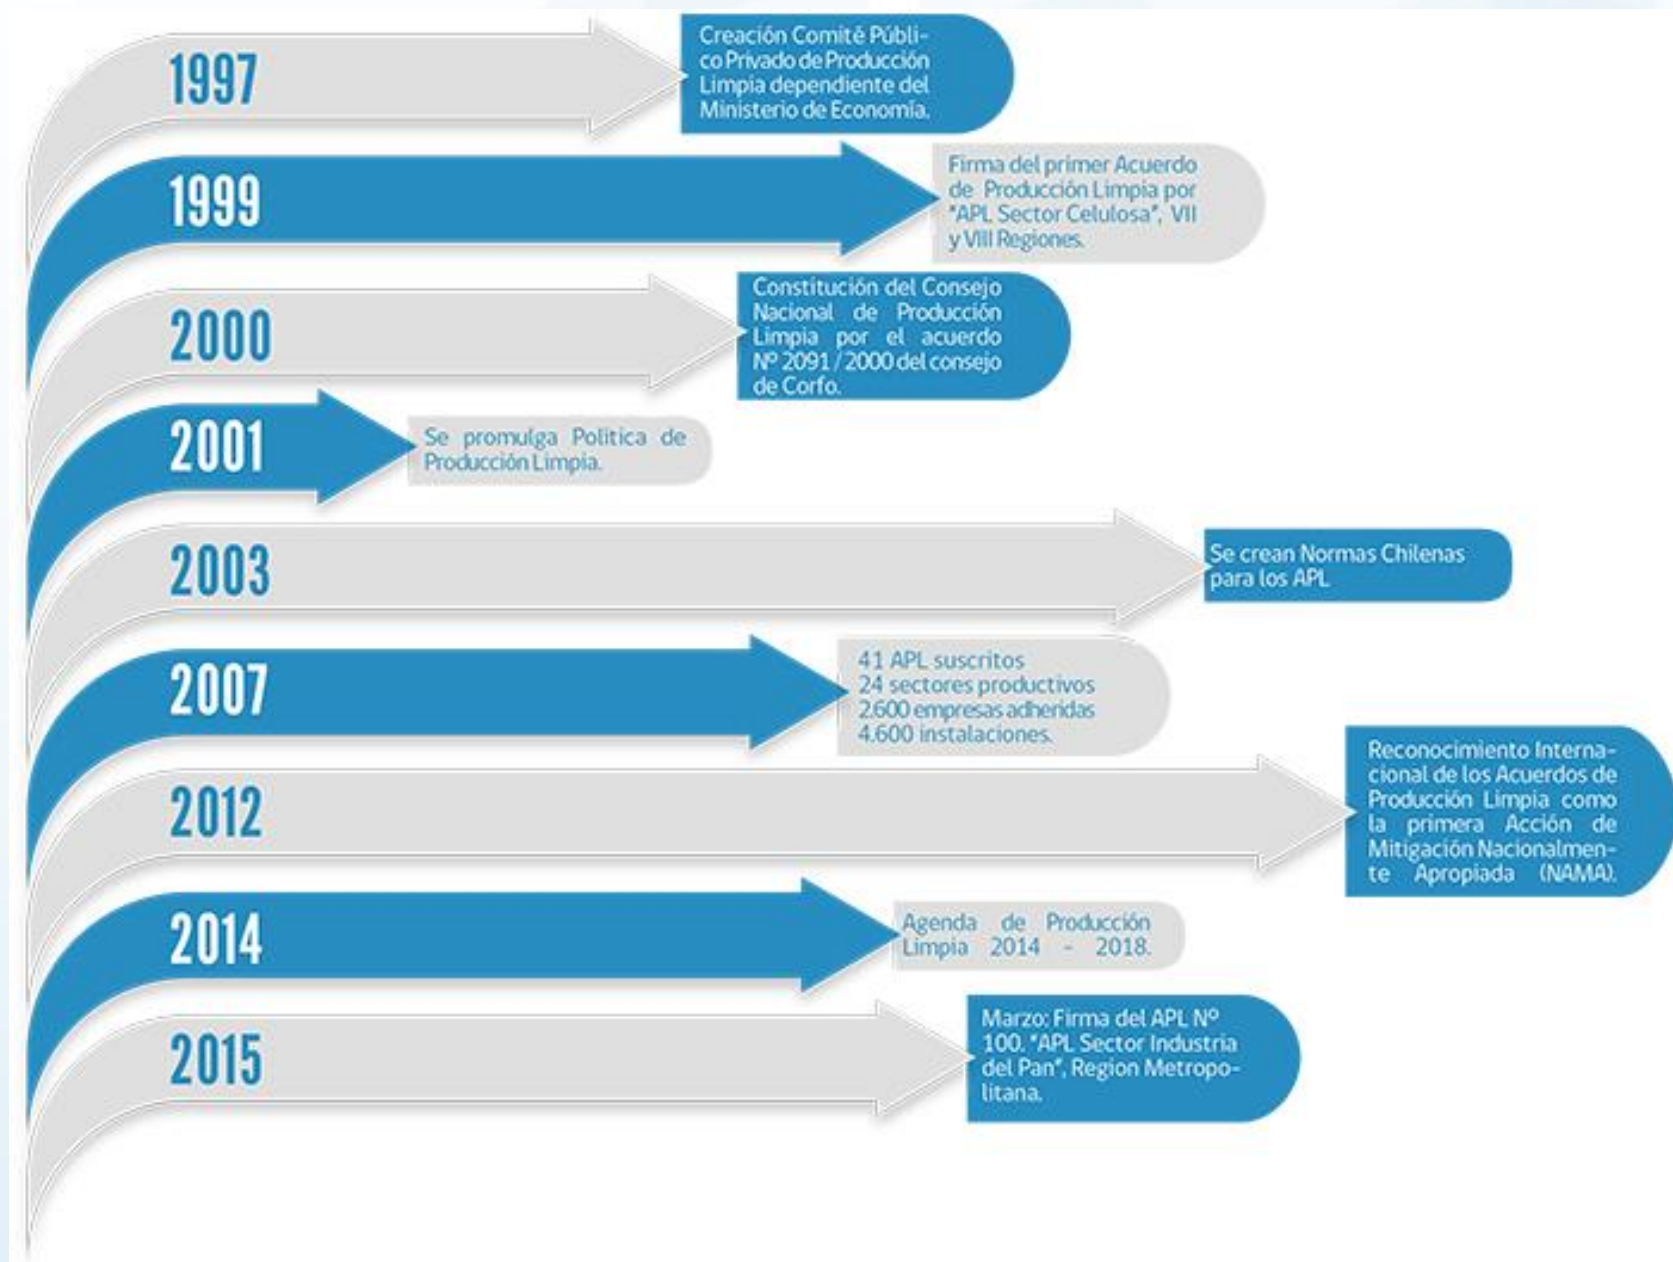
1997

Creación Comité Público Privado de Producción Limpia dependiente del Ministerio de Economía.

1999

Firma del primer Acuerdo de Producción Limpia por "APL Sector Celulosa", VII y VIII Regiones.

2000

Constitución del Consejo Nacional de Producción Limpia por el acuerdo Nº 2091 / 2000 del consejo de Corfo.

2001

Se promulga Política de Producción Limpia.

2003

Se crean Normas Chilenas para los APL

2007

41 APL suscritos
24 sectores productivos
2.600 empresas adheridas
4.600 instalaciones.

2012

Reconocimiento Internacional de los Acuerdos de Producción Limpia como la primera Acción de Mitigación Nacionalmente Apropiada (NAMA).

2014

Agenda de Producción Limpia 2014 - 2018.

2015

Marzo: Firma del APL Nº 100. "APL Sector Industria del Pan", Region Metropolitana.